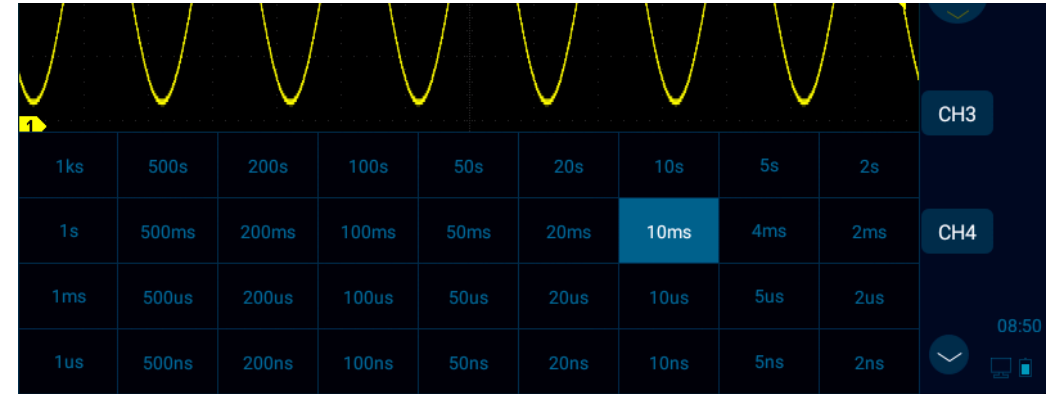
1

CH3

| 1ks | 500s | 200s | 100s | 50s | 20s | 10s | 5s | 2s |
|---|---|---|---|---|---|---|---|---|
| 1s | 500ms | 200ms | 100ms | 50ms | 20ms | 10ms | 4ms | 2ms |
| 1ms | 500us | 200us | 100us | 50us | 20us | 10us | 5us | 2us |
| 1us | 500ns | 200ns | 100ns | 50ns | 20ns | 10ns | 5ns | 2ns |

CH4

08:50